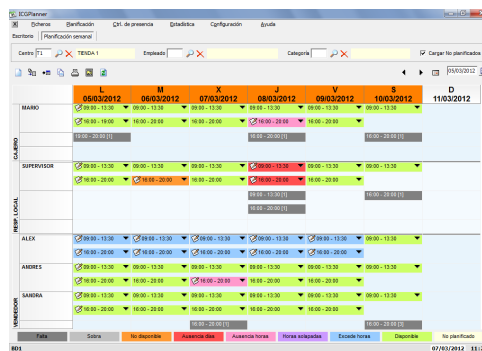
ICGPlanner
Ficheros Planificación Ctrl. de presencia Estadística Configuración Ayuda
Escritorio Planificación semanal
Centro T1 TIENDA 1 Empleado Categoría Cargar No planificados
05/03/2012

| | | L 05/03/2012 | M 06/03/2012 | X 07/03/2012 | J 08/03/2012 | V 09/03/2012 | S 10/03/2012 | D 11/03/2012 |
|---|---|---|---|---|---|---|---|---|
| CAJERO | MARIO | 09:00 - 13:30 | 09:00 - 13:30 | 09:00 - 13:30 | 09:00 - 13:30 | 09:00 - 13:30 | 09:00 - 13:30 | |
| | | 16:00 - 19:00 | 16:00 - 20:00 | 16:00 - 20:00 | 16:00 - 20:00 | 16:00 - 20:00 | | |
| | | 16:00 - 20:00 [1] | | | 16:00 - 20:00 [1] | | 16:00 - 20:00 [1] | |
| RESP. LOCAL | SUPERVISOR | 09:00 - 13:30 | 09:00 - 13:30 | 09:00 - 13:30 | 09:00 - 13:30 | 09:00 - 13:30 | 09:00 - 13:30 | |
| | | 16:00 - 20:00 | 16:00 - 20:00 | 16:00 - 20:00 | 16:00 - 20:00 | 16:00 - 20:00 | | |
| | | | | | 09:00 - 13:30 [1] | | 16:00 - 20:00 [1] | |
| | | | | | 16:00 - 20:00 [1] | | | |
| VENDEDOR | ALEX | 09:00 - 13:30 | 09:00 - 13:30 | 09:00 - 13:30 | 09:00 - 13:30 | 09:00 - 13:30 | 09:00 - 13:30 | |
| | | 16:00 - 20:00 | 16:00 - 20:00 | 16:00 - 20:00 | 16:00 - 20:00 | 16:00 - 20:00 | | |
| | ANDRES | 09:00 - 13:30 | 09:00 - 13:30 | 09:00 - 13:30 | 09:00 - 13:30 | 09:00 - 13:30 | 09:00 - 13:30 | |
| | | 16:00 - 20:00 | 16:00 - 20:00 | 16:00 - 20:00 | 16:00 - 20:00 | 16:00 - 20:00 | | |
| | SANDRA | 09:00 - 13:30 | 09:00 - 13:30 | 09:00 - 13:30 | 09:00 - 13:30 | 09:00 - 13:30 | 09:00 - 13:30 | |
| | | 16:00 - 20:00 | 16:00 - 20:00 | 16:00 - 20:00 | 16:00 - 20:00 | 16:00 - 20:00 | | |
| | | | | 16:00 - 20:00 [1] | | | 16:00 - 20:00 [1] | |

Falta Sobra No disponible Ausencia días Ausencia horas Horas solapadas Excede horas Disponible No planificado
BD1 07/03/2012 11:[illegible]